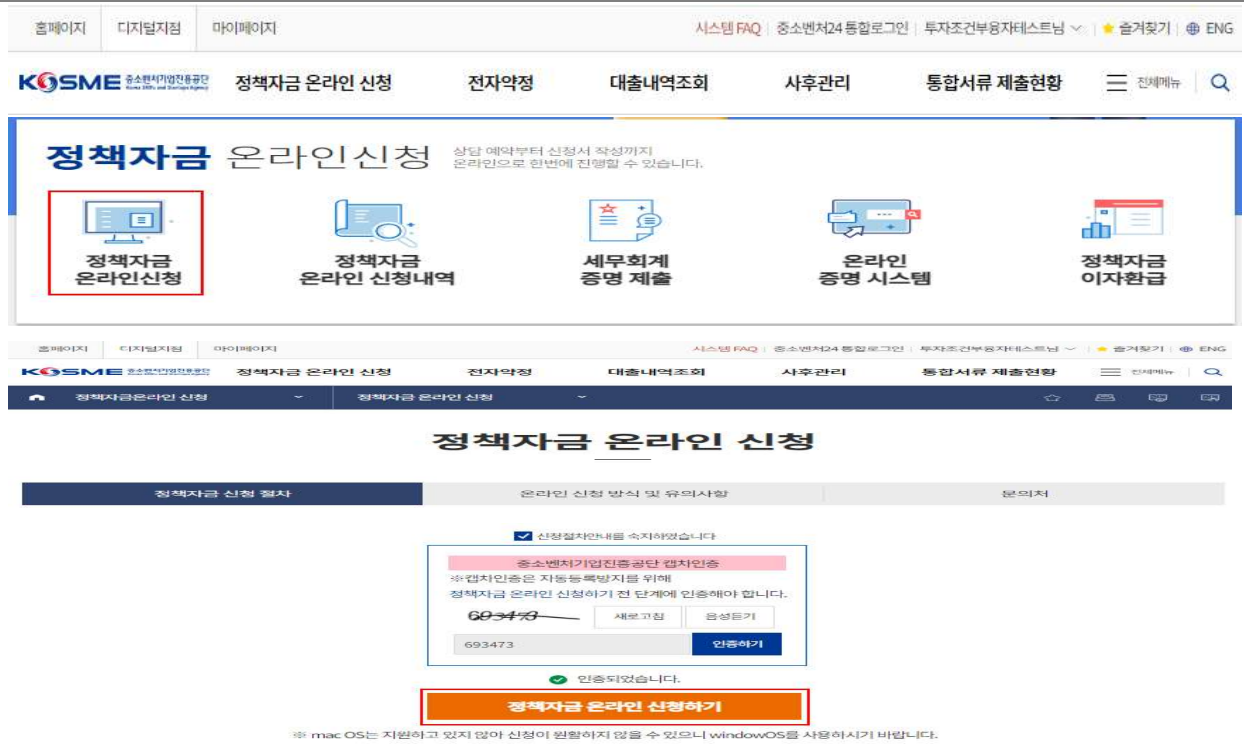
홈페이지 | 디지털지점 | 마이페이지

시스템 FAQ | 중소벤처24 통합로그인 | 투자조건부융자테스트님 | 즐겨찾기 | ENG

KOSME 중소벤처기업진흥공단 Korea SMEs and Startups Agency

정책자금 온라인 신청 | 전자약정 | 대출내역조회 | 사후관리 | 통합서류 제출현황 | 전체메뉴

정책자금 온라인신청 상담 예약부터 신청서 작성까지 온라인으로 한번에 진행할 수 있습니다.

정책자금 온라인신청

정책자금 온라인 신청내역

세무회계 증명 제출

온라인 증명 시스템

정책자금 이자환급

홈페이지 | 디지털지점 | 마이페이지

시스템 FAQ | 중소벤처24 통합로그인 | 투자조건부융자테스트님 | 즐겨찾기 | ENG

KOSME 중소벤처기업진흥공단

정책자금 온라인 신청 | 전자약정 | 대출내역조회 | 사후관리 | 통합서류 제출현황 | 전체메뉴

정책자금온라인 신청 | 정책자금 온라인 신청

정책자금 온라인 신청

| 정책자금 신청 절차 | 온라인 신청 방식 및 유의사항 | 문의처 |
|---|---|---|

신청절차안내를 숙지하였습니다

중소벤처기업진흥공단 캡차인증
※캡차인증은 자동등록방지를 위해
정책자금 온라인 신청하기 전 단계에 인증해야 합니다.

693473 새로고침 음성듣기

693473 인증하기

인증되었습니다.

정책자금 온라인 신청하기

※ mac OS는 지원하고 있지 않아 신청이 원활하지 않을 수 있으니 windowOS를 사용하시기 바랍니다.